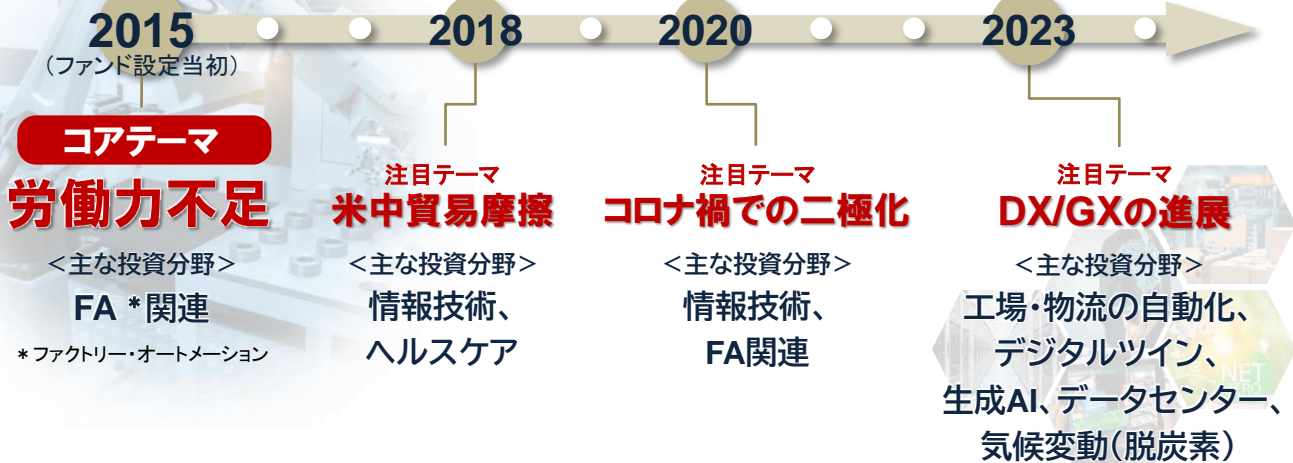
2015
（ファンド設定当初）

2018

2020

2023

コアテーマ
労働力不足
＜主な投資分野＞
FA ＊関連
＊ファクトリー・オートメーション

注目テーマ
米中貿易摩擦
＜主な投資分野＞
情報技術、
ヘルスケア

注目テーマ
コロナ禍での二極化
＜主な投資分野＞
情報技術、
FA関連

注目テーマ
DX/GXの進展
＜主な投資分野＞
工場・物流の自動化、
デジタルツイン、
生成AI、データセンター、
気候変動（脱炭素）